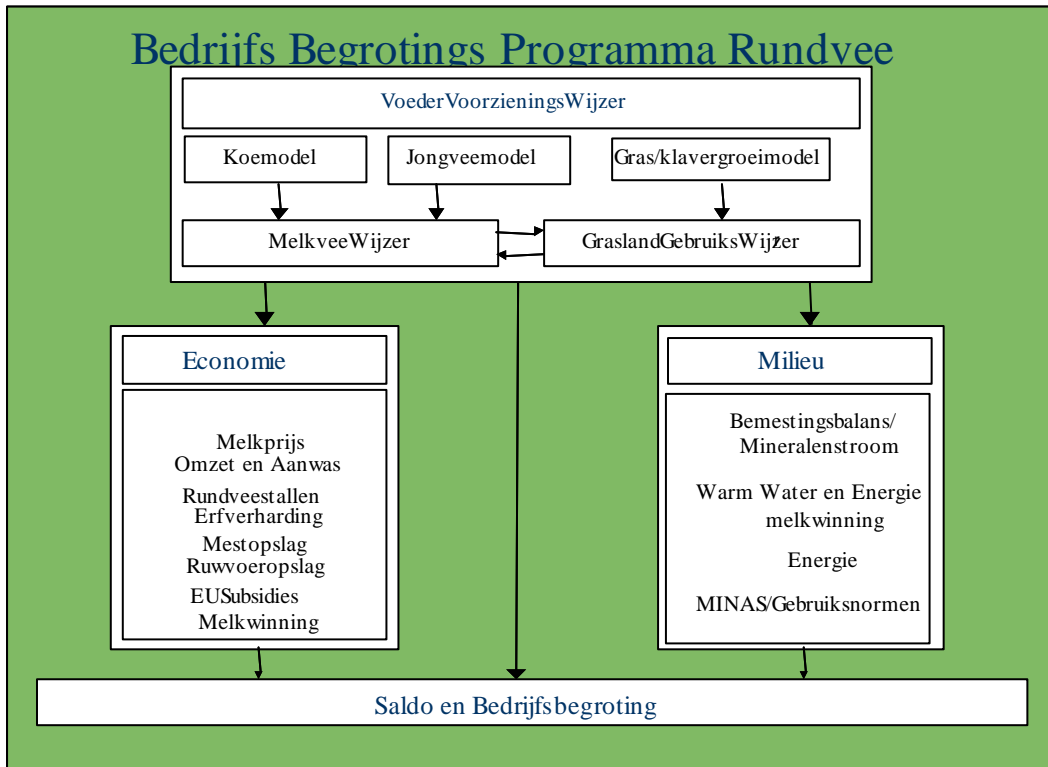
Bedrijfs Begrotings Programma Rundvee

VoederVoorzieningsWijzer

Koemodel

Jongveemodel

Gras/klavergroeimodel

MelkveeWijzer

GraslandGebruiksWijzer

Economie

Melkprijs
Omzet en Aanwas

Rundveestallen
Erfverharding

Mestopslag
Ruwvoeropslag

EUSubsidies
Melkwinning

Milieu

Bemestingsbalans/
Mineralenstroom

Warm Water en Energie
melkwinning

Energie

MINAS/Gebruiksnormen

Saldo en Bedrijfsbegroting